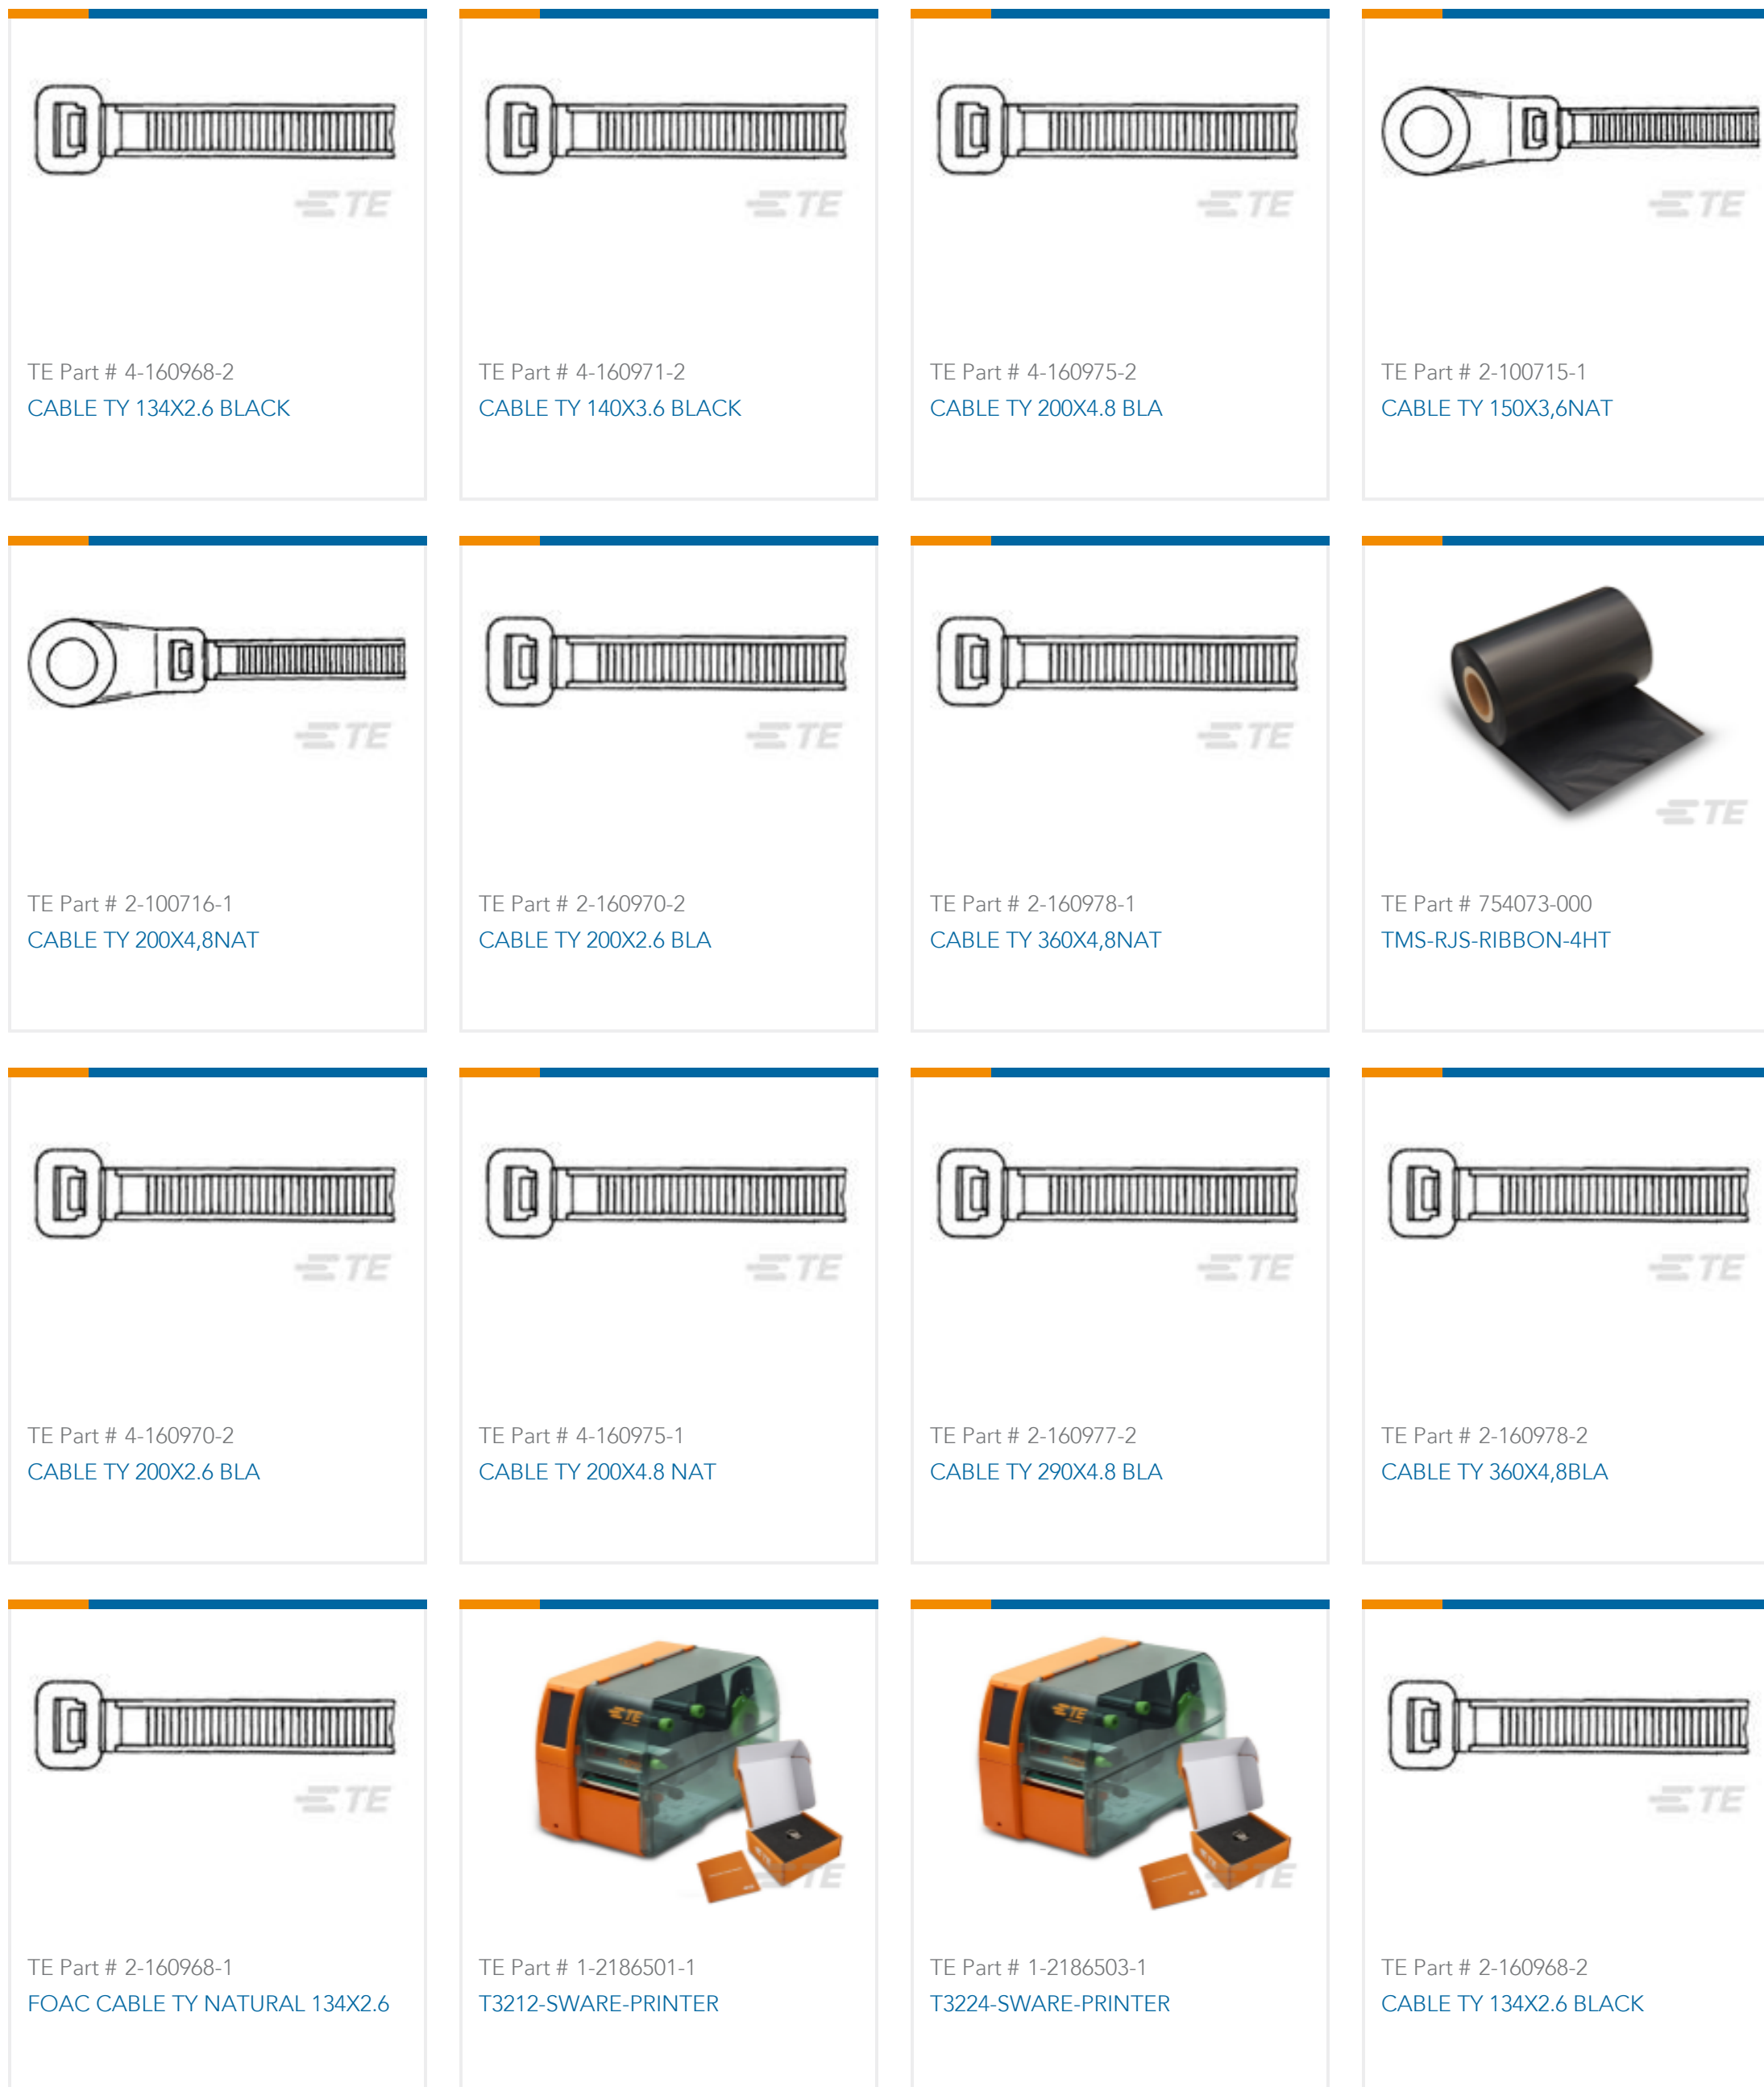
TE

TE Part # 4-160968-2
CABLE TY 134X2.6 BLACK

TE

TE Part # 4-160971-2
CABLE TY 140X3.6 BLACK

TE

TE Part # 4-160975-2
CABLE TY 200X4.8 BLA

TE

TE Part # 2-100715-1
CABLE TY 150X3,6NAT

TE

TE Part # 2-100716-1
CABLE TY 200X4,8NAT

TE

TE Part # 2-160970-2
CABLE TY 200X2.6 BLA

TE

TE Part # 2-160978-1
CABLE TY 360X4,8NAT

TE

TE Part # 754073-000
TMS-RJS-RIBBON-4HT

TE

TE Part # 4-160970-2
CABLE TY 200X2.6 BLA

TE

TE Part # 4-160975-1
CABLE TY 200X4.8 NAT

TE

TE Part # 2-160977-2
CABLE TY 290X4.8 BLA

TE

TE Part # 2-160978-2
CABLE TY 360X4,8BLA

TE

TE Part # 2-160968-1
FOAC CABLE TY NATURAL 134X2.6

TE

TE Part # 1-2186501-1
T3212-SWARE-PRINTER

TE

TE Part # 1-2186503-1
T3224-SWARE-PRINTER

TE

TE Part # 2-160968-2
CABLE TY 134X2.6 BLACK